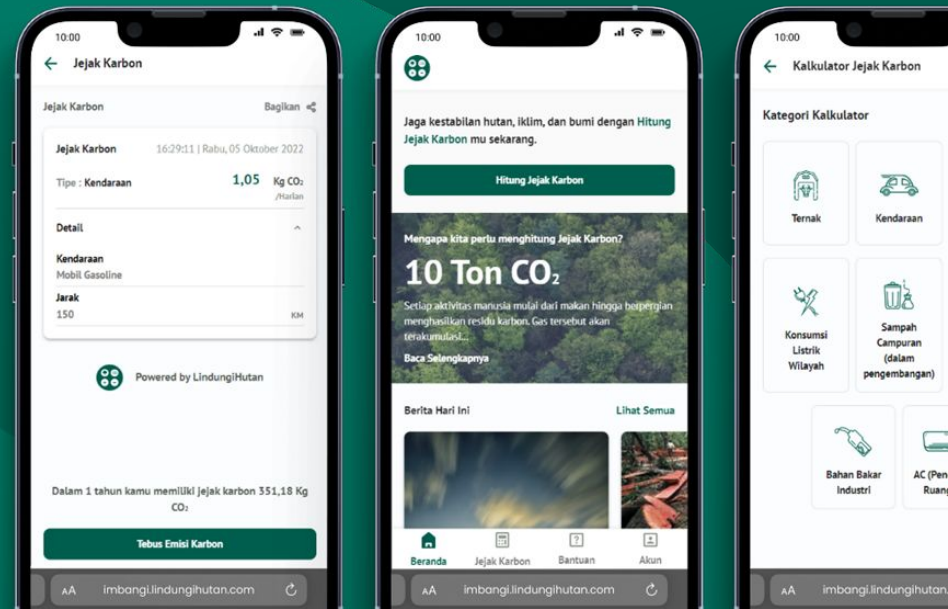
10:00

Jejak Karbon

Jejak Karbon

Bagikan

Jejak Karbon

16:29:11 | Rabu, 05 Oktober 2022

Tipe : Kendaraan

1,05 Kg $CO_2$ /Harian

Detail

Kendaraan
Mobil Gasoline

Jarak
150

KM

Powered by LindungiHutan

Dalam 1 tahun kamu memiliki jejak karbon 351,18 Kg $CO_2$

Tebus Emisi Karbon

AA imbangi.lindungihutan.com

10:00

Jaga kestabilan hutan, iklim, dan bumi dengan Hitung Jejak Karbon mu sekarang.

Hitung Jejak Karbon

Mengapa kita perlu menghitung Jejak Karbon?

10 Ton $CO_2$

Setiap aktivitas manusia mulai dari makan hingga bepergian menghasilkan residu karbon. Gas tersebut akan terakumulasi...

Baca Selengkapnya

Berita Hari Ini

Lihat Semua

Beranda

Jejak Karbon

Bantuan

Akun

AA imbangi.lindungihutan.com

10:00

Kalkulator Jejak Karbon

Kategori Kalkulator

Ternak

Kendaraan

Konsumsi Listrik Wilayah

Sampah Campuran (dalam pengembangan)

Bahan Bakar Industri

AC (Pen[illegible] Ruang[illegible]

AA imbangi.lindungih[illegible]